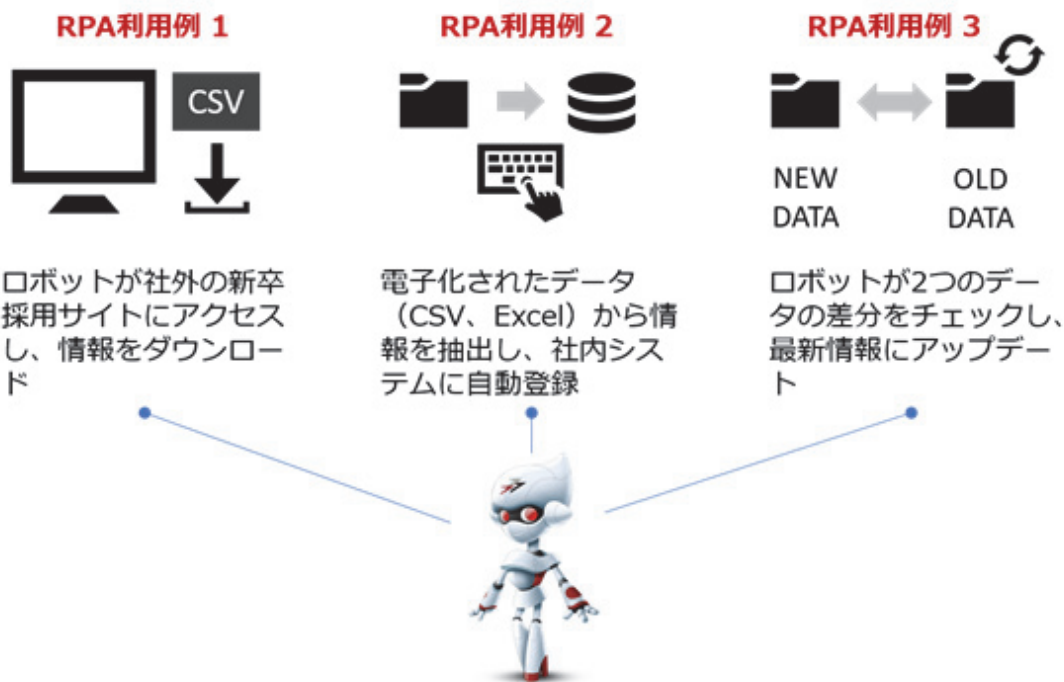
RPA利用例 1

CSV

ロボットが社外の新卒採用サイトにアクセスし、情報をダウンロード

RPA利用例 2

電子化されたデータ（CSV、Excel）から情報を抽出し、社内システムに自動登録

RPA利用例 3

NEW DATA

OLD DATA

ロボットが2つのデータの差分をチェックし、最新情報にアップデート